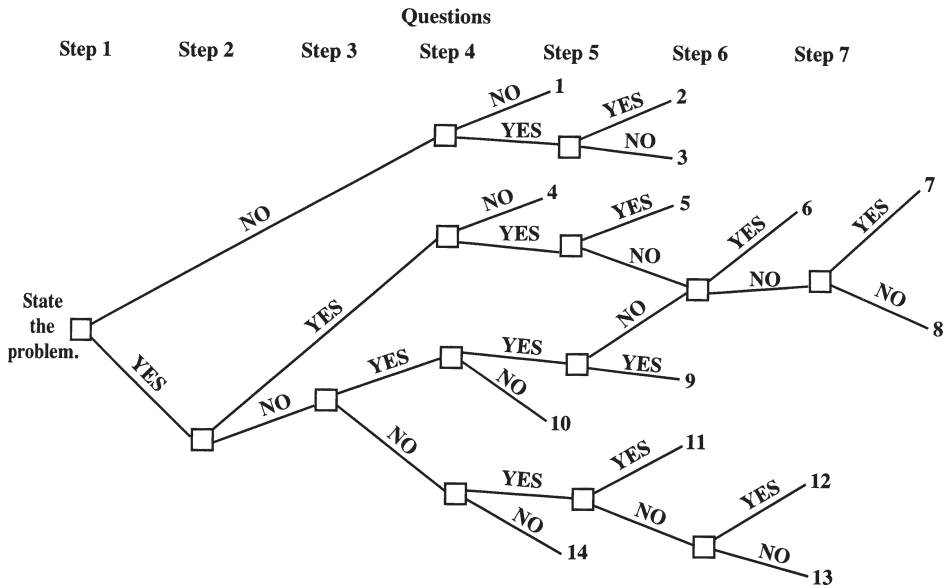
Questions

Step 1 Step 2 Step 3 Step 4 Step 5 Step 6 Step 7

State the problem.

NO
YES
NO
1
YES
2
NO
3
YES
NO
4
YES
5
NO
YES
6
NO
YES
7
NO
8
NO
YES
YES
YES
9
NO
10
NO
YES
YES
11
NO
YES
12
NO
13
NO
14